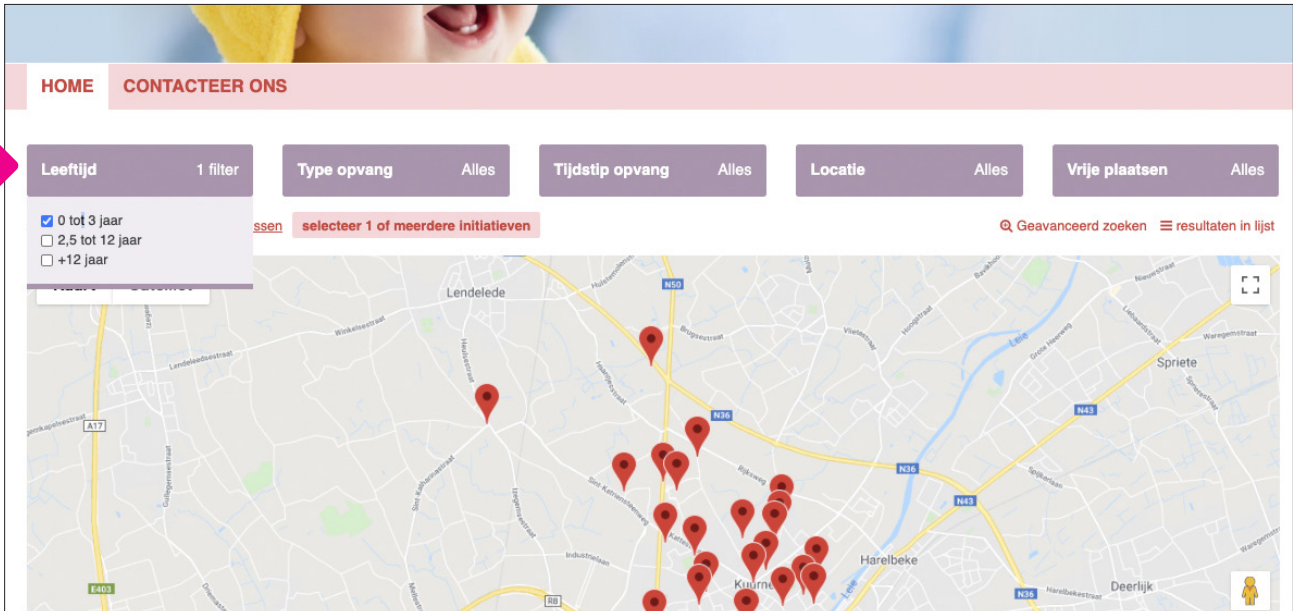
HOME CONTACTEER ONS

Leeftijd 1 filter
Type opvang Alles
Tijdstip opvang Alles
Locatie Alles
Vrije plaatsen Alles

0 tot 3 jaar
2,5 tot 12 jaar
+12 jaar

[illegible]ssen selecteer 1 of meerdere initiatieven

Geavanceerd zoeken ≡ resultaten in lijst

Lendelede
N50
N36
A17
N36
N43
N43
Spriete
Harelbeke
Deerlijk
Kuurne
E403
R8
N36
Leie